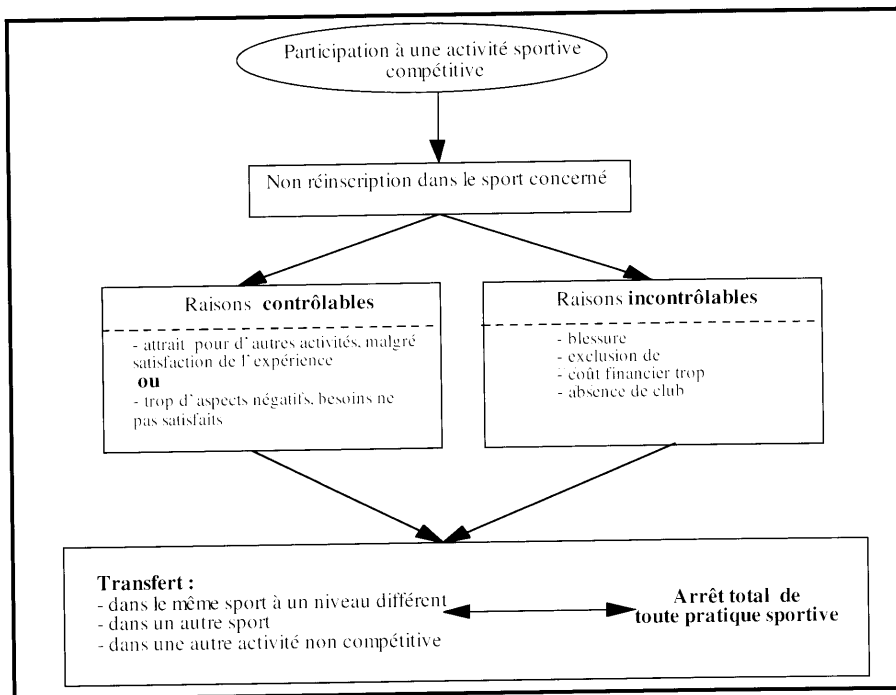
Participation à une activité sportive compétitive

Non réinscription dans le sport concerné

Raisons **contrôlables**

- attrait pour d'autres activités, malgré satisfaction de l'expérience
**ou**
- trop d'aspects négatifs, besoins ne pas satisfaits

Raisons **incontrôlables**

- blessure
- exclusion de
- coût financier trop
- absence de club

**Transfert :**
- dans le même sport à un niveau différent
- dans un autre sport
- dans une autre activité non compétitive

**Arrêt total de toute pratique sportive**